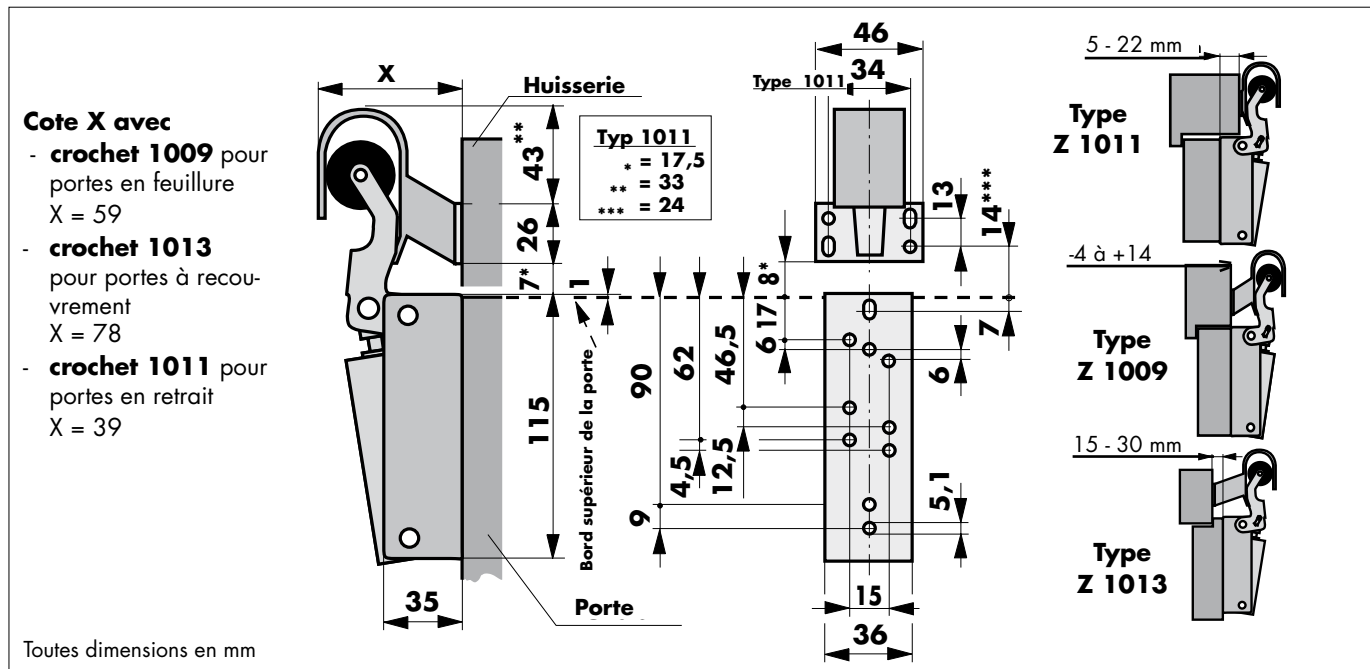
Cote X avec
- **crochet 1009** pour portes en feuillure
X = 59
- **crochet 1013** pour portes à recouvrement
X = 78
- **crochet 1011** pour portes en retrait
X = 39

X

Huisserie

43**

26

7*

1

115

35

Porte

Bord supérieur de la porte

Typ 1011
* = 17,5
** = 33
*** = 24

90

62

46,5

4,5

12,5

9

46

Type 1011

34

13

14***

8*

17

6

7

6

5,1

15

36

5 - 22 mm

Type
Z 1011

-4 à +14

Type
Z 1009

15 - 30 mm

Type
Z 1013

Toutes dimensions en mm